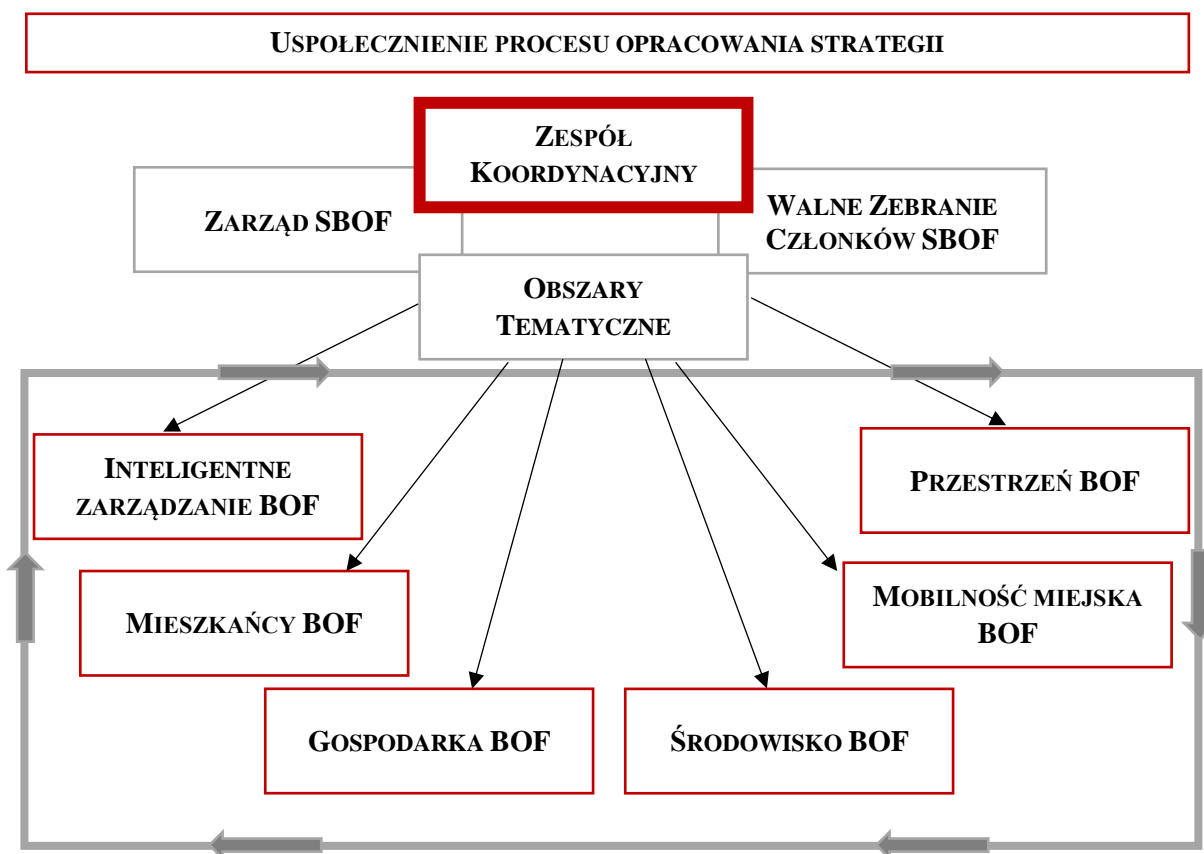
USPOŁECZNIENIE PROCESU OPRACOWANIA STRATEGII

ZESPÓŁ KOORDYNACYJNY

ZARZĄD SBOF

WALNE ZEBRANIE CZŁONKÓW SBOF

OBSZARY TEMATYCZNE

INTELIGENTNE ZARZĄDZANIE BOF

PRZESTRZEŃ BOF

MIESZKAŃCY BOF

MOBILNOŚĆ MIEJSKA BOF

GOSPODARKA BOF

ŚRODOWISKO BOF